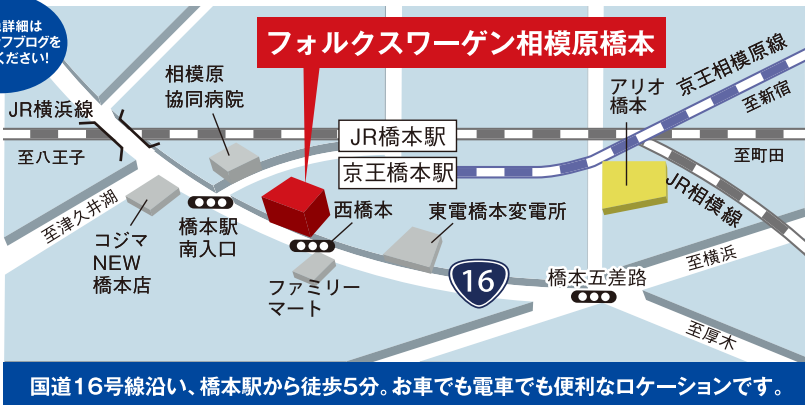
詳細は
ブログを
ください!

フォルクスワーゲン相模原橋本

相模原
協同病院

JR横浜線

至八王子

至津久井湖

コジマ
NEW
橋本店

橋本駅
南入口

JR橋本駅

京王橋本駅

西橋本

ファミリー
マート

東電橋本変電所

16

アリオ
橋本

京王相模原線

至新宿

至町田

JR相模線

至横浜

橋本五差路

至厚木

国道16号線沿い、橋本駅から徒歩5分。お車でも電車でも便利なロケーションです。